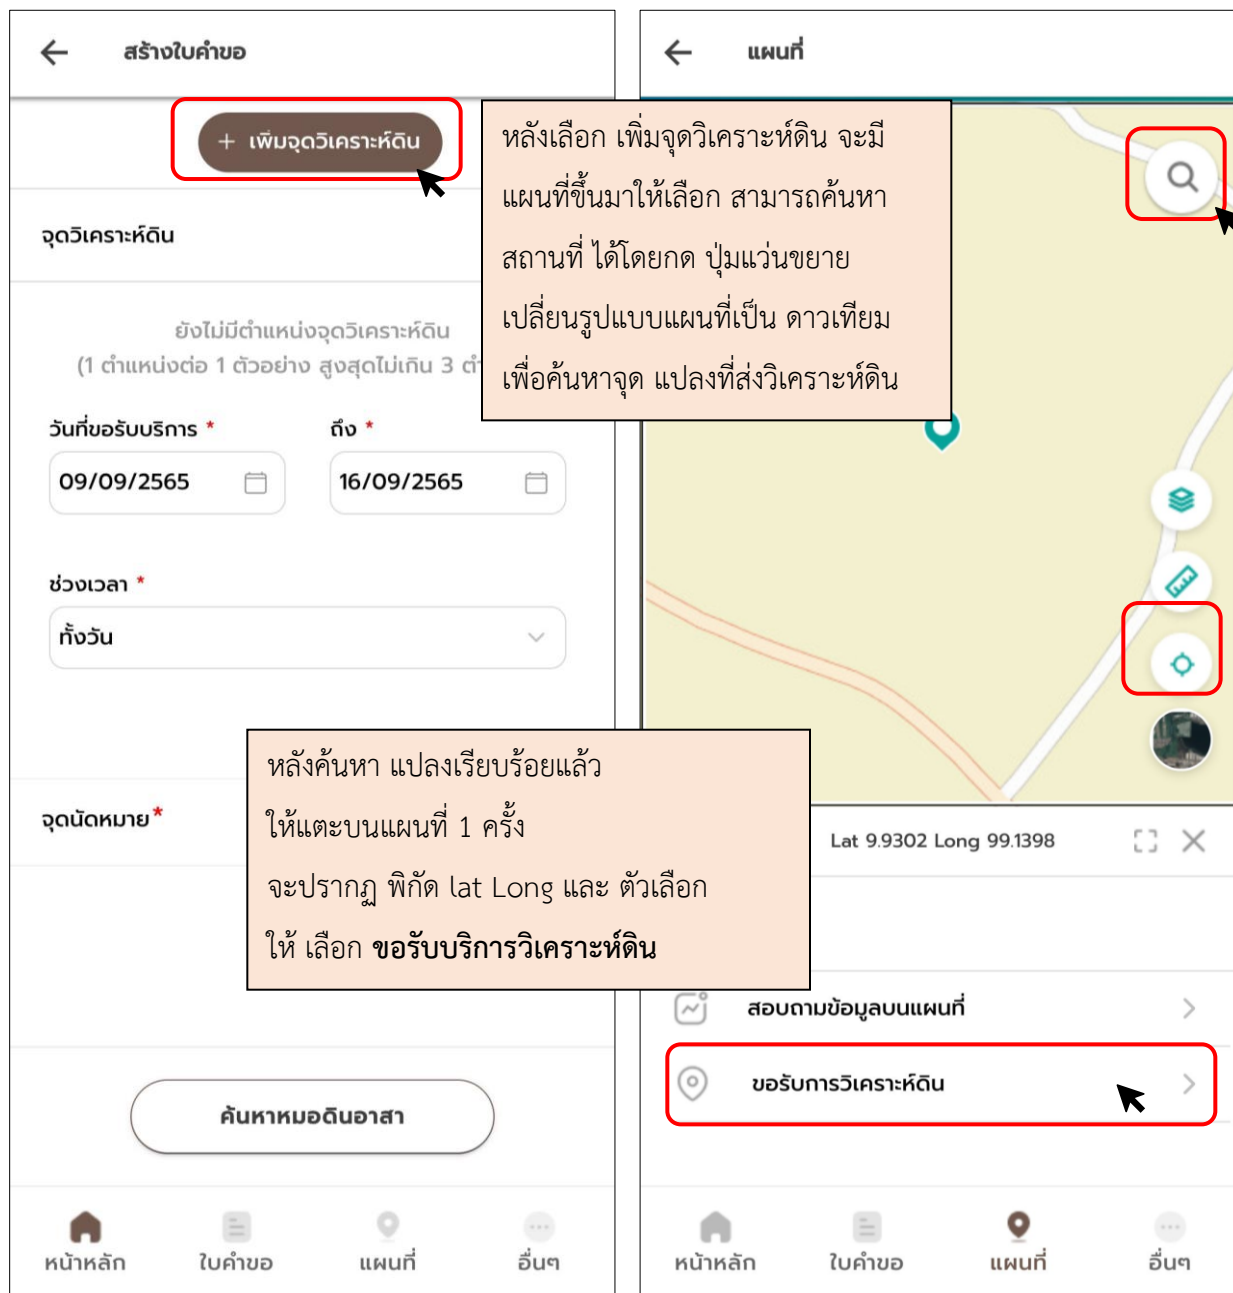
สร้างใบคำขอ

+ เพิ่มจุดวิเคราะห์ดิน

จุดวิเคราะห์ดิน

ยังไม่มีตำแหน่งจุดวิเคราะห์ดิน
(1 ตำแหน่งต่อ 1 ตัวอย่าง สูงสุดไม่เกิน 3 ต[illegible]

วันที่ขอรับบริการ *

09/09/2565

ถึง *

16/09/2565

ช่วงเวลา *

ทั้งวัน

จุดนัดหมาย*

ค้นหาหมอดินอาสา

หน้าหลัก ใบคำขอ แผนที่ อื่นๆ

หลังเลือก เพิ่มจุดวิเคราะห์ดิน จะมีแผนที่ขึ้นมาให้เลือก สามารถค้นหาสถานที่ ได้โดยกด ปุ่มแว่นขยาย เปลี่ยนรูปแบบแผนที่เป็น ดาวเทียม เพื่อค้นหาจุด แปลงที่ส่งวิเคราะห์ดิน

หลังค้นหา แปลงเรียบร้อยแล้ว ให้แตะบนแผนที่ 1 ครั้ง จะปรากฏ พิกัด lat Long และ ตัวเลือก ให้ เลือก **ขอรับบริการวิเคราะห์ดิน**

แผนที่

Lat 9.9302 Long 99.1398

สอบถามข้อมูลบนแผนที่

ขอรับการวิเคราะห์ดิน

หน้าหลัก ใบคำขอ แผนที่ อื่นๆ